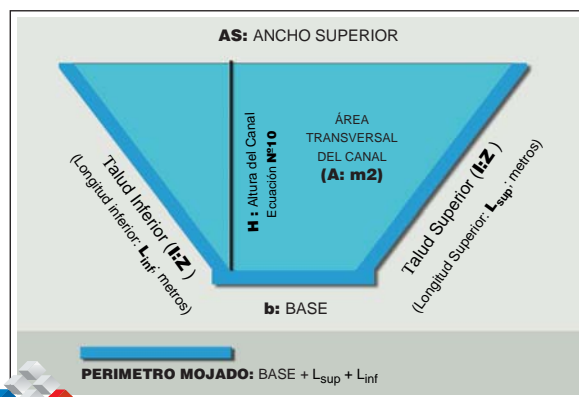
AS: ANCHO SUPERIOR

H : Altura del Canal
Ecuación Nº10

ÁREA TRANSVERSAL DEL CANAL
(A: m2)

Talud Inferior (I:Z)
(Longitud inferior: $L_{inf}$: metros)

Talud Superior (I:Z)
(Longitud Superior: $L_{sup}$: metros)

b: BASE

PERIMETRO MOJADO: BASE + $L_{sup}$ + $L_{inf}$